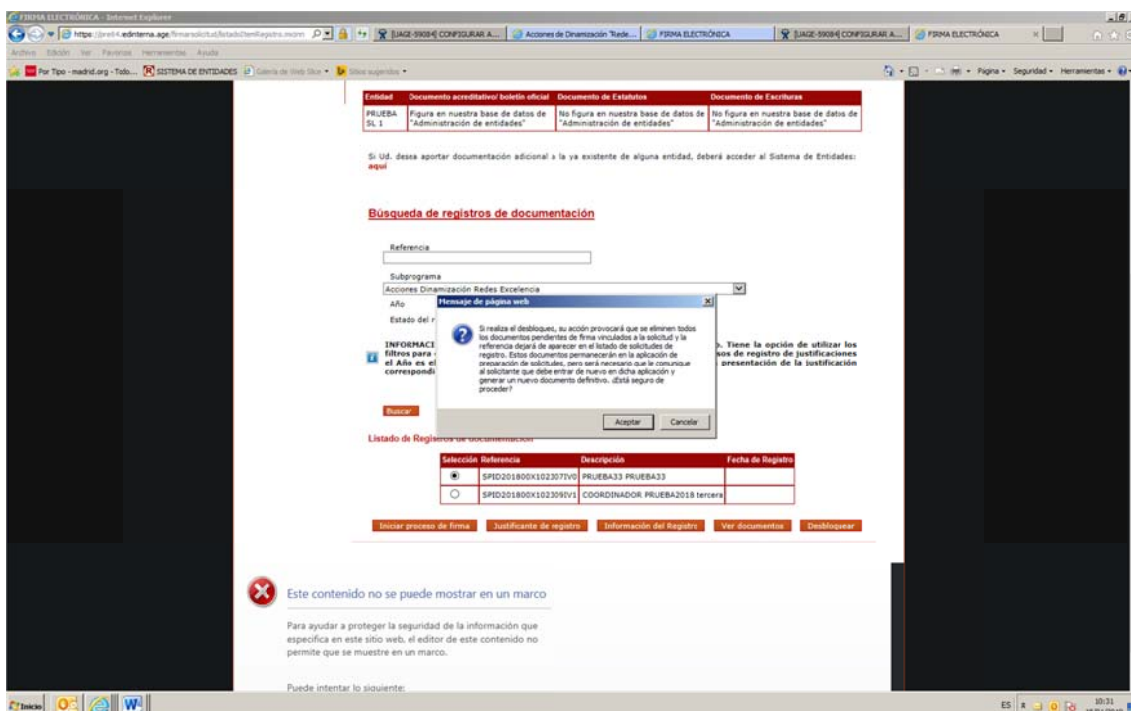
FIRMA ELECTRÓNICA - Internet Explorer

https://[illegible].edinterna.age/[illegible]

[UAGE-59084] CONFIGURAR A... | Acciones de Dinamización "Rede... | FIRMA ELECTRÓNICA | [UAGE-59084] CONFIGURAR A... | FIRMA ELECTRÓNICA

Archivo Edición Ver Favoritos Herramientas Ayuda

Por Tipo - madrid.org - Todo... | SISTEMA DE ENTIDADES | Galería de Web Slice | Sitios sugeridos

Página | Seguridad | Herramientas

| Entidad | Documento acreditativo/ boletín oficial | Documento de Estatutos | Documento de Escrituras |
|---|---|---|---|
| PRUEBA SL 1 | Figura en nuestra base de datos de "Administración de entidades" | No figura en nuestra base de datos de "Administración de entidades" | No figura en nuestra base de datos de "Administración de entidades" |

Si Ud. desea aportar documentación adicional a la ya existente de alguna entidad, deberá acceder al Sistema de Entidades: aquí

Búsqueda de registros de documentación

Referencia

Subprograma
Acciones Dinamización Redes Excelencia

Año

Estado del r

INFORMACI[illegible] filtros para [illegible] el Año es el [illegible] correspondi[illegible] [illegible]. Tiene la opción de utilizar los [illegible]sos de registro de justificaciones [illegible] presentación de la justificación

Mensaje de página web

Si realiza el desbloqueo, su acción provocará que se eliminen todos los documentos pendientes de firma vinculados a la solicitud y la referencia dejará de aparecer en el listado de solicitudes de registro. Estos documentos permanecerán en la aplicación de preparación de solicitudes, pero será necesario que le comunique al solicitante que debe entrar de nuevo en dicha aplicación y generar un nuevo documento definitivo. ¿Está seguro de proceder?

Aceptar | Cancelar

Buscar

Listado de Registros de documentación

| Selección | Referencia | Descripción | Fecha de Registro |
|---|---|---|---|
| ◉ | SPID201800X102307IV0 | PRUEBA33 PRUEBA33 | |
| ○ | SPID201800X102309IV1 | COORDINADOR PRUEBA2018 tercera | |

Iniciar proceso de firma | Justificante de registro | Información del Registro | Ver documentos | Desbloquear

Este contenido no se puede mostrar en un marco

Para ayudar a proteger la seguridad de la información que especifica en este sitio web, el editor de este contenido no permite que se muestre en un marco.

Puede intentar lo siguiente:

Inicio

ES 10:31